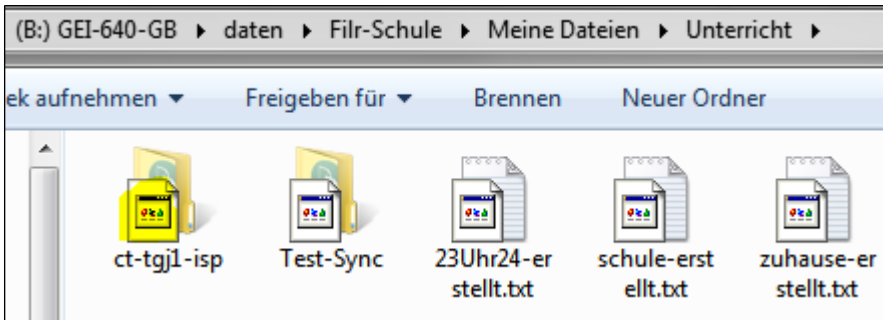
(B:) GEI-640-GB ▸ daten ▸ Filr-Schule ▸ Meine Dateien ▸ Unterricht ▸

ek aufnehmen ▾ Freigeben für ▾ Brennen Neuer Ordner

ct-tgj1-isp

Test-Sync

23Uhr24-erstellt.txt

schule-erstellt.txt

zuhause-erstellt.txt